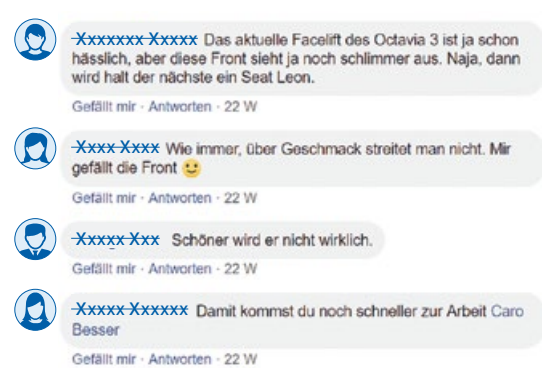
Xxxxxxx Xxxxx Das aktuelle Facelift des Octavia 3 ist ja schon hässlich, aber diese Front sieht ja noch schlimmer aus. Naja, dann wird halt der nächste ein Seat Leon.

Gefällt mir · Antworten · 22 W

Xxxx Xxxx Wie immer, über Geschmack streitet man nicht. Mir gefällt die Front 🙂

Gefällt mir · Antworten · 22 W

Xxxxx Xxx Schöner wird er nicht wirklich.

Gefällt mir · Antworten · 22 W

Xxxxx Xxxxxx Damit kommst du noch schneller zur Arbeit Caro Besser

Gefällt mir · Antworten · 22 W